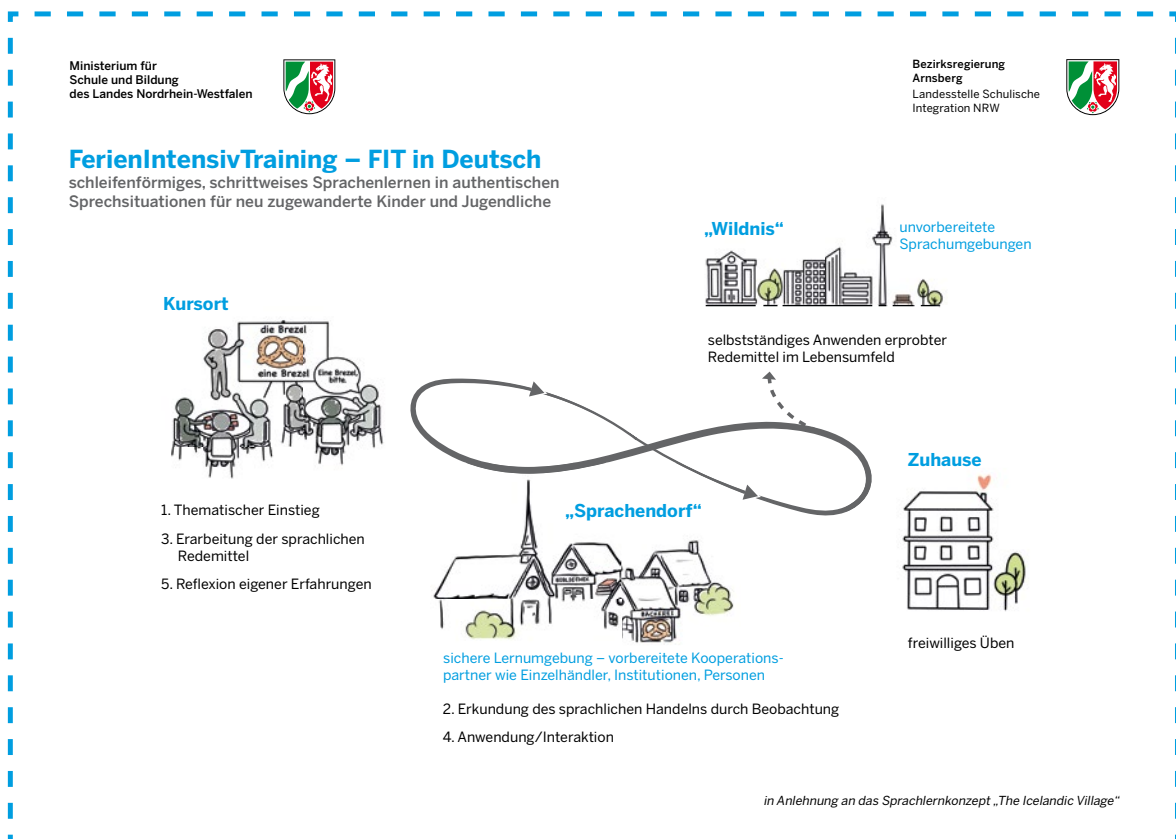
Ministerium für
Schule und Bildung
des Landes Nordrhein-Westfalen

Bezirksregierung
Arnsberg
Landesstelle Schulische
Integration NRW

FerienIntensivTraining – FIT in Deutsch
schleifenförmiges, schrittweises Sprachenlernen in authentischen Sprechsituationen für neu zugewanderte Kinder und Jugendliche

„Wildnis"
unvorbereitete Sprachumgebungen

selbstständiges Anwenden erprobter Redemittel im Lebensumfeld

Kursort

die Brezel
eine Brezel
Eine Brezel, bitte.

1. Thematischer Einstieg
3. Erarbeitung der sprachlichen Redemittel
5. Reflexion eigener Erfahrungen

„Sprachendorf"

BIBLIOTHEK
BÄCKEREI

sichere Lernumgebung – vorbereitete Kooperationspartner wie Einzelhändler, Institutionen, Personen

2. Erkundung des sprachlichen Handelns durch Beobachtung
4. Anwendung/Interaktion

Zuhause

freiwilliges Üben

in Anlehnung an das Sprachlernkonzept „The Icelandic Village"